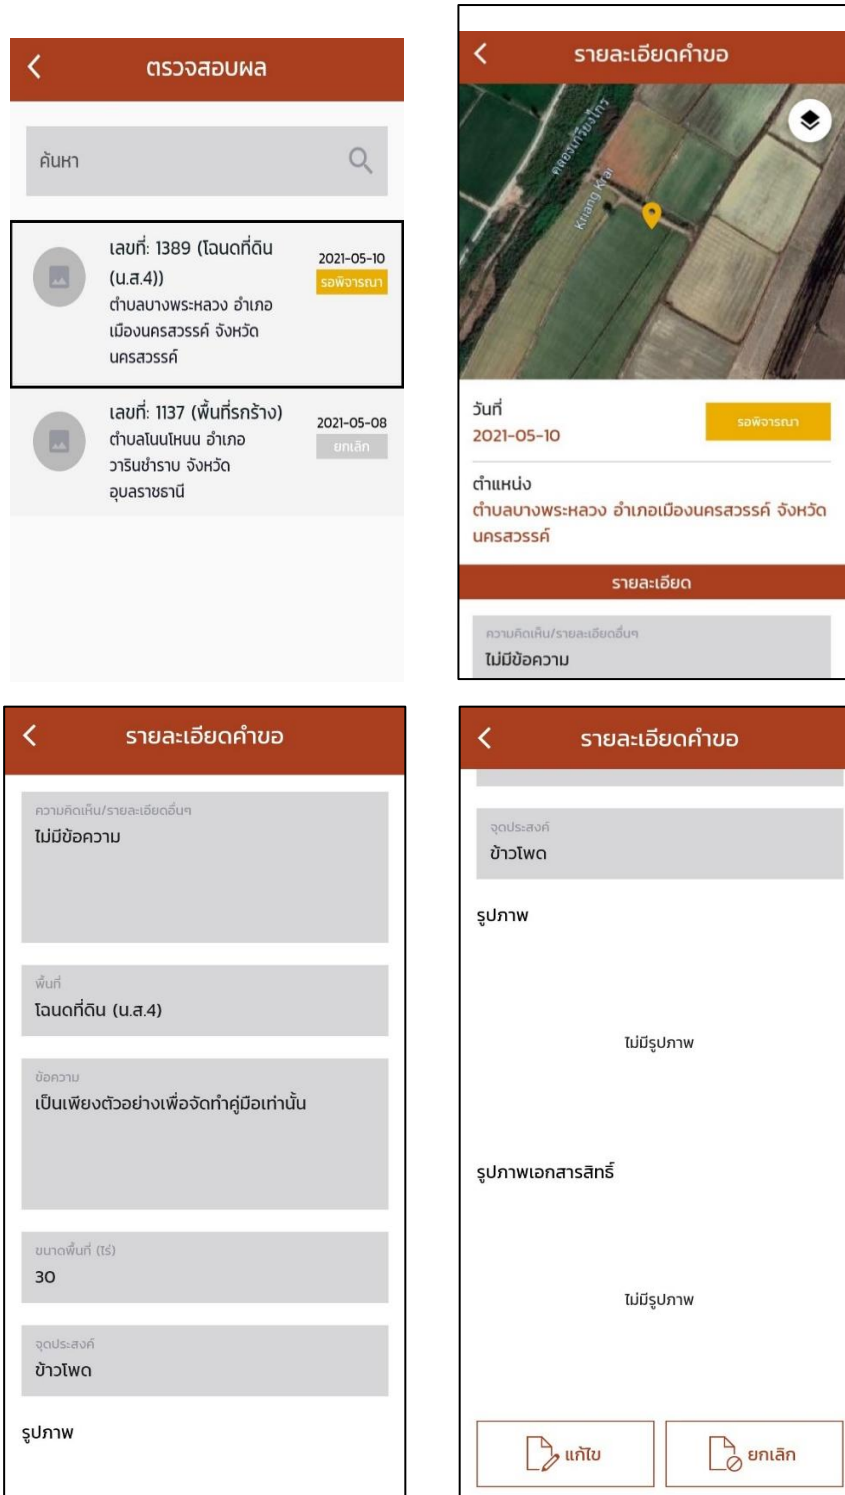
ตรวจสอบผล

ค้นหา

เลขที่: 1389 (โฉนดที่ดิน (น.ส.4))
ตำบลบางพระหลวง อำเภอเมืองนครสวรรค์ จังหวัดนครสวรรค์
2021-05-10
รอพิจารณา

เลขที่: 1137 (พื้นที่รกร้าง)
ตำบลโนนโหนน อำเภอวารินชำราบ จังหวัดอุบลราชธานี
2021-05-08
ยกเลิก

รายละเอียดคำขอ

คลองเกรียงไกร
Kriang Krai

วันที่
2021-05-10
รอพิจารณา

ตำแหน่ง
ตำบลบางพระหลวง อำเภอเมืองนครสวรรค์ จังหวัดนครสวรรค์

รายละเอียด

ความคิดเห็น/รายละเอียดอื่นๆ
ไม่มีข้อความ

รายละเอียดคำขอ

ความคิดเห็น/รายละเอียดอื่นๆ
ไม่มีข้อความ

พื้นที่
โฉนดที่ดิน (น.ส.4)

ข้อความ
เป็นเพียงตัวอย่างเพื่อจัดทำคู่มือเท่านั้น

ขนาดพื้นที่ (ไร่)
30

จุดประสงค์
ข้าวโพด

รูปภาพ

รายละเอียดคำขอ

จุดประสงค์
ข้าวโพด

รูปภาพ

ไม่มีรูปภาพ

รูปภาพเอกสารสิทธิ์

ไม่มีรูปภาพ

แก้ไข
ยกเลิก